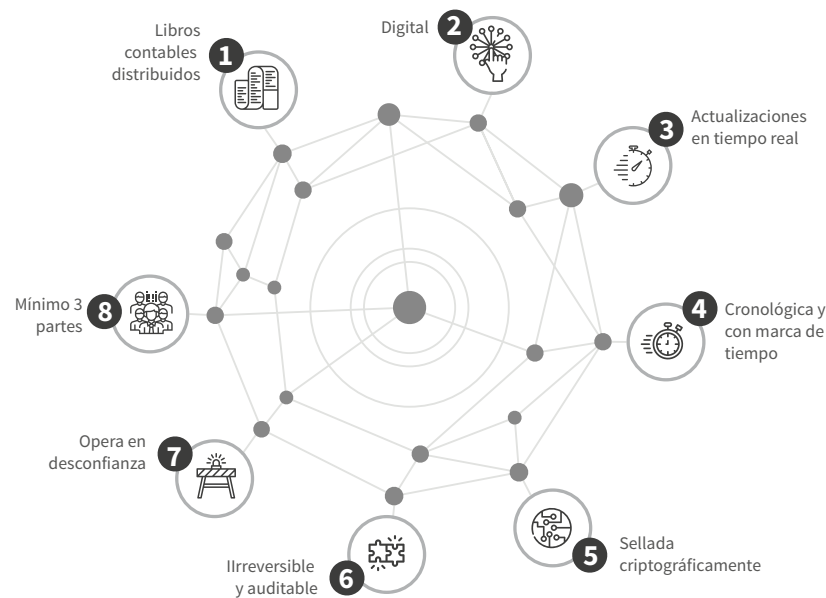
Libros contables distribuidos 1

Digital 2

3 Actualizaciones en tiempo real

4 Cronológica y con marca de tiempo

5 Sellada criptográficamente

IIrreversible y auditable 6

Opera en desconfianza 7

Mínimo 3 partes 8